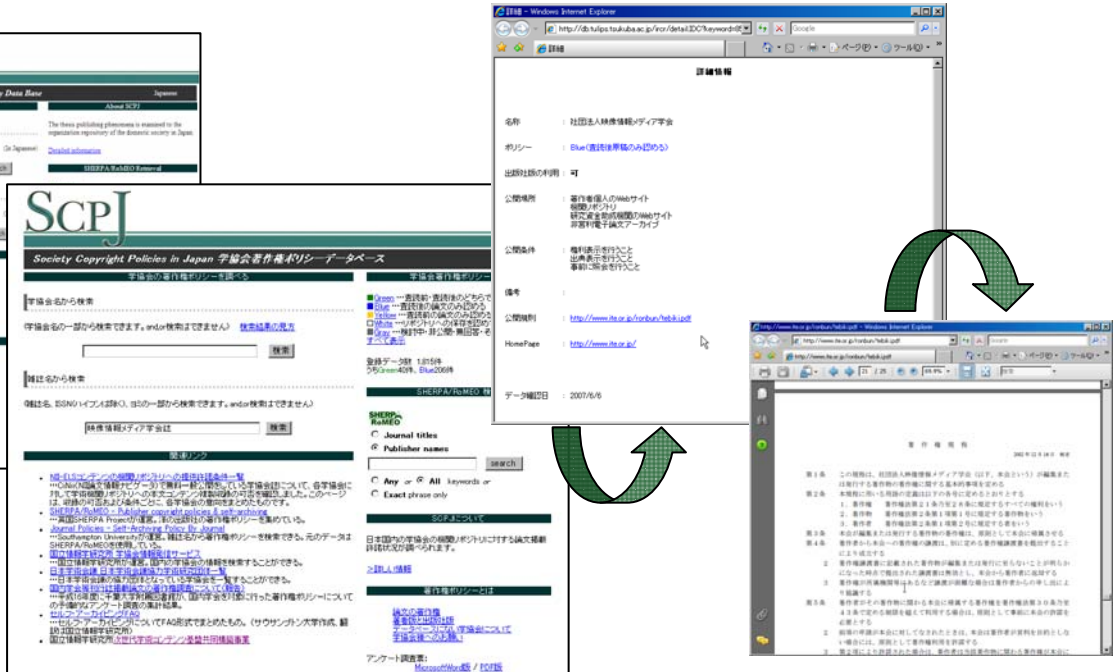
y Data Base
Japanese
About SCPJ
The thesis publishing phenomena is examined to the organization repository of the domestic society in Japan.
(In Japanese)
Detailed information
SHERPA/RoMEO Retrieval

SCPJ
Society Copyright Policies in Japan 学協会著作権ポリシーデータベース
学協会の著作権ポリシーを調べる
学協会名から検索
(学協会名の一部から検索できます。and,or検索はできません) 検索結果の見方
検索
雑誌名から検索
(雑誌名、ISSN(ハイフン付き)の、1つの一部から検索できます。and,or検索はできません)
映像情報メディア学会誌
検索
関連リンク
NII-ELSコンテンツの機関リポジトリへの提供許諾状況一覧
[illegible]
SHERPA/RoMEO - Publisher copyright policies & self-archiving
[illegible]
Journal Policies - Self-Archiving Policy By Journal
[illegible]
国立情報学研究所 学協会情報発信サービス
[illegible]
日本学術会議 日本学術会議協力学術研究団体一覧
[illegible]
国立学会等情報公開著作権問題調査事業
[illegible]
セルフアーカイビングFAQ
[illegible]
国立情報学研究所 次世代学術コンテンツ基盤共同構築事業

学協会著作権ポリシー
Green ···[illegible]
Blue ···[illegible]
Yellow ···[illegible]
White ···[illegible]
Gray ···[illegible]
すべて表示
登録データ数 1,815件
うちGreen40件、Blue206件
SHERPA/RoMEO 検
SHERPA RoMEO
Journal titles
Publisher names
search
Any or All keywords or
Exact phrase only
SCPJについて
日本国内の学協会の機関リポジトリに対する論文掲載許諾状況が調べられます。
>詳しい情報
著作権ポリシーとは
論文の著作権
著者側の利用目的
データベースについて 学協会様への問い合わせ
アンケート調査票:
MicrosoftWord版 / PDF版

詳細 - Windows Internet Explorer
http://db.tulips.tsukuba.ac.jp/ircr/detail?ID=?keyword=
Google
詳細
詳細情報
名称 : 社団法人映像情報メディア学会
ポリシー : Blue(査読後原稿のみ認める)
出版社版の利用 : 可
公開場所 : 著作者個人のWebサイト
機関リポジトリ
研究資金助成機関のWebサイト
非営利電子論文アーカイブ
公開条件 : 権利表示を行うこと
出典表示を行うこと
事前に照会を行うこと
備考 :
公開規則 : http://www.ite.or.jp/ronbun/tebiki.pdf
HomePage : http://www.ite.or.jp/
データ確認日 : 2007/6/6

http://www.ite.or.jp/ronbun/tebiki.pdf - Windows Internet Explorer
21 / 25 69.9%
著作権規程
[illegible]